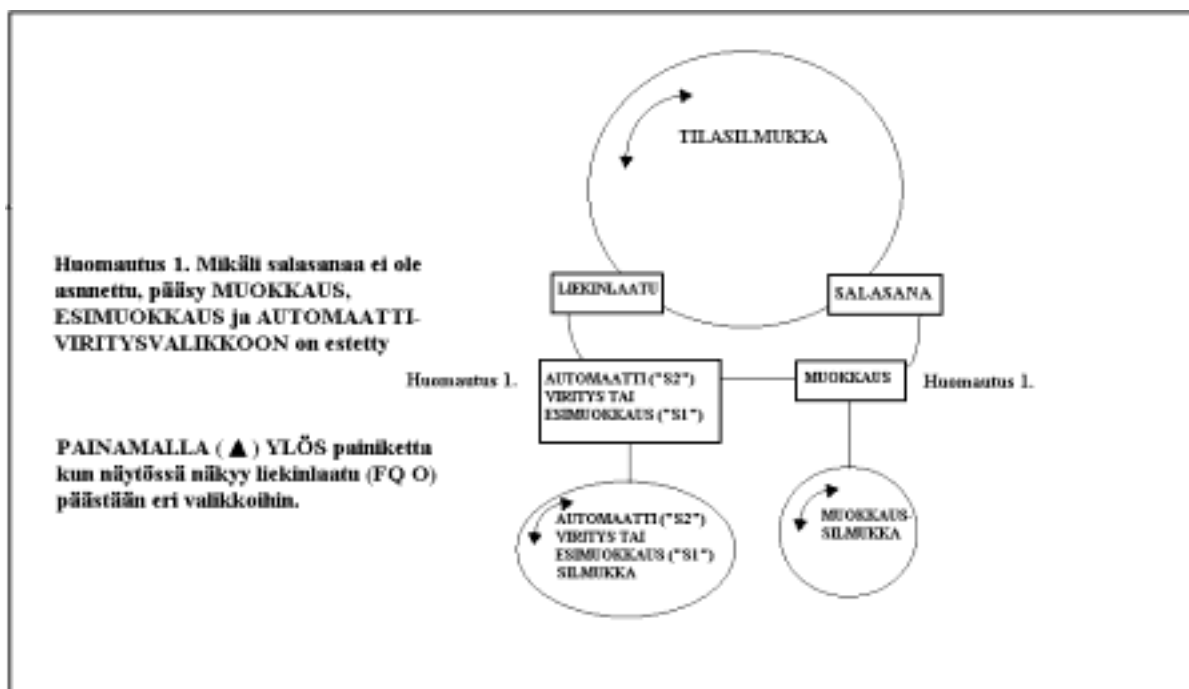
TILASILMUKKA

Huomautus 1. Mikäli salasanaa ei ole asnnettu, pääsy MUOKKAUS, ESIMUOKKAUS ja AUTOMAATTI-VIRITYSVALIKKOON on estetty

LIEKINLAATU

SALASANA

Huomautus 1.

AUTOMAATTI ("S2") VIRITYS TAI ESIMUOKKAUS ("S1")

MUOKKAUS

Huomautus 1.

PAINAMALLA (▲) YLÖS painiketta kun näytössä näkyy liekinlaatu (FQ O) päästään eri valikkoihin.

AUTOMAATTI ("S2") VIRITYS TAI ESIMUOKKAUS ("S1") SILMUKKA

MUOKKAUS-SILMUKKA